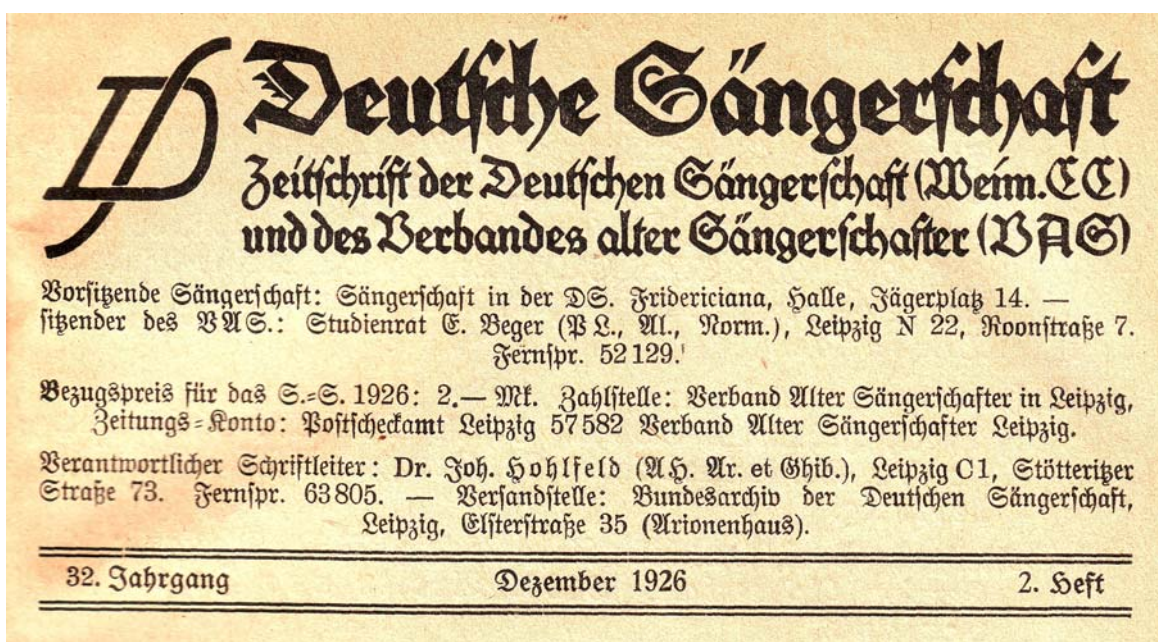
Deutsche Sängerschaft
Zeitschrift der Deutschen Sängerschaft (Weim. CC) und des Verbandes alter Sängerschafter (VAS)

Vorsitzende Sängerschaft: Sängerschaft in der DS. Fridericiana, Halle, Jägerplatz 14. — sitzender des VAS.: Studienrat E. Beger (PL., Al., Norm.), Leipzig N 22, Roonstraße 7. Fernspr. 52129.

Bezugspreis für das S.-S. 1926: 2.— Mk. Zahlstelle: Verband Alter Sängerschafter in Leipzig, Zeitungs-Konto: Postscheckamt Leipzig 57582 Verband Alter Sängerschafter Leipzig.

Verantwortlicher Schriftleiter: Dr. Joh. Hohlfeld (AH. Ar. et Ghib.), Leipzig C1, Stötteritzer Straße 73. Fernspr. 63805. — Versandstelle: Bundesarchiv der Deutschen Sängerschaft, Leipzig, Elsterstraße 35 (Arionenhaus).

32. Jahrgang Dezember 1926 2. Heft